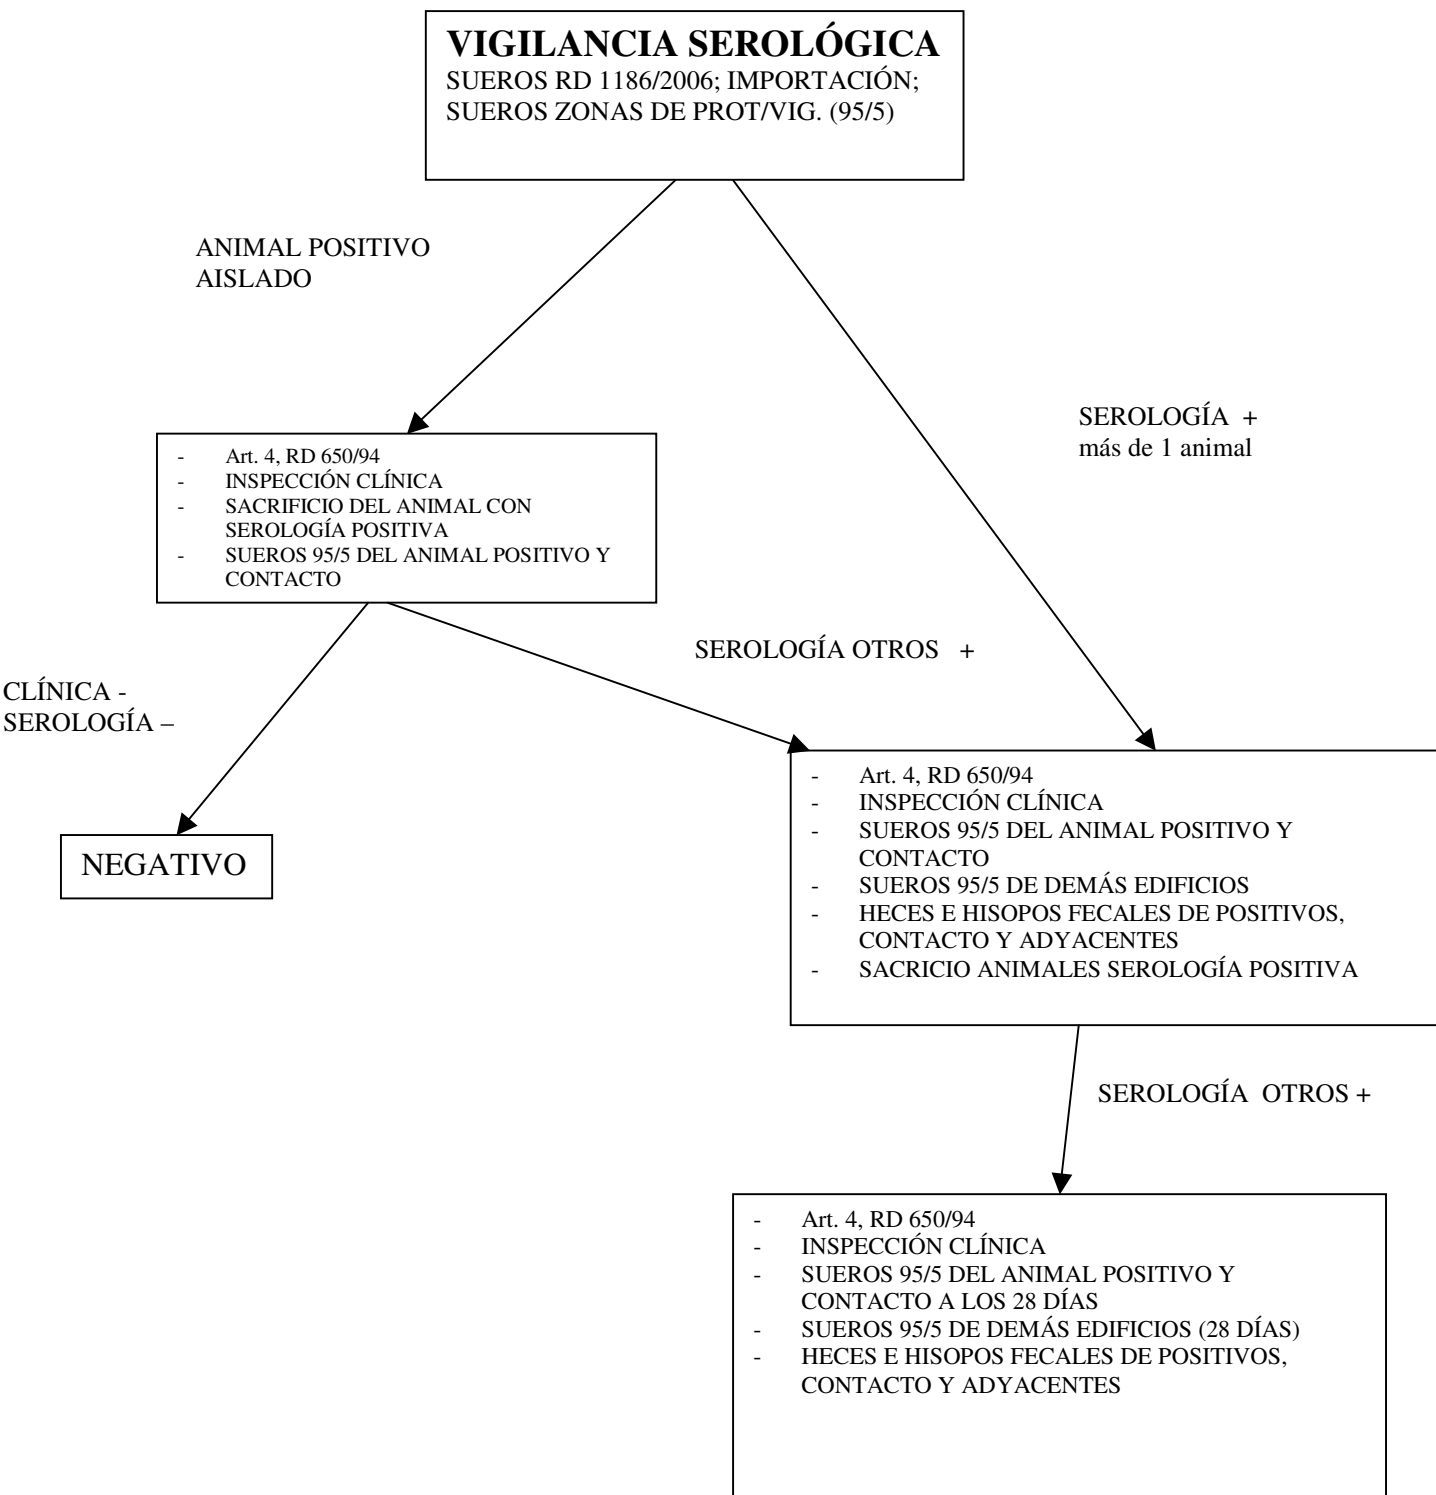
VIGILANCIA SEROLÓGICA
SUEROS RD 1186/2006; IMPORTACIÓN; SUEROS ZONAS DE PROT/VIG. (95/5)

ANIMAL POSITIVO AISLADO

SEROLOGÍA + más de 1 animal

- Art. 4, RD 650/94
- INSPECCIÓN CLÍNICA
- SACRIFICIO DEL ANIMAL CON SEROLOGÍA POSITIVA
- SUEROS 95/5 DEL ANIMAL POSITIVO Y CONTACTO

SEROLOGÍA OTROS +

CLÍNICA -
SEROLOGÍA –

NEGATIVO

- Art. 4, RD 650/94
- INSPECCIÓN CLÍNICA
- SUEROS 95/5 DEL ANIMAL POSITIVO Y CONTACTO
- SUEROS 95/5 DE DEMÁS EDIFICIOS
- HECES E HISOPOS FECALES DE POSITIVOS, CONTACTO Y ADYACENTES
- SACRICIO ANIMALES SEROLOGÍA POSITIVA

SEROLOGÍA OTROS +

- Art. 4, RD 650/94
- INSPECCIÓN CLÍNICA
- SUEROS 95/5 DEL ANIMAL POSITIVO Y CONTACTO A LOS 28 DÍAS
- SUEROS 95/5 DE DEMÁS EDIFICIOS (28 DÍAS)
- HECES E HISOPOS FECALES DE POSITIVOS, CONTACTO Y ADYACENTES